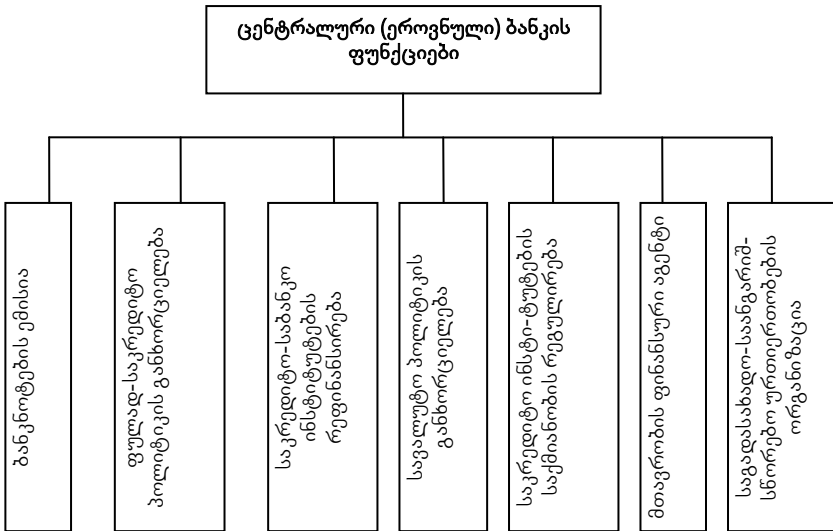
ცენტრალური (ეროვნული) ბანკის ფუნქციები

ბანკნოტების ემისია

ფულად-საკრედიტო პოლიტიკის განხორციელება

საკრედიტო-საბანკო ინსტიტუტების რეგიონალიზაცია

სავალუტო პოლიტიკის განხორციელება

საკრედიტო ინსტიტუტების საქმიანობის რეგულირება

მთავრობის ფინანსური აგენტი

საგადასახადო-საანგარიშსწორებო ურთიერთობების ორგანიზაცია